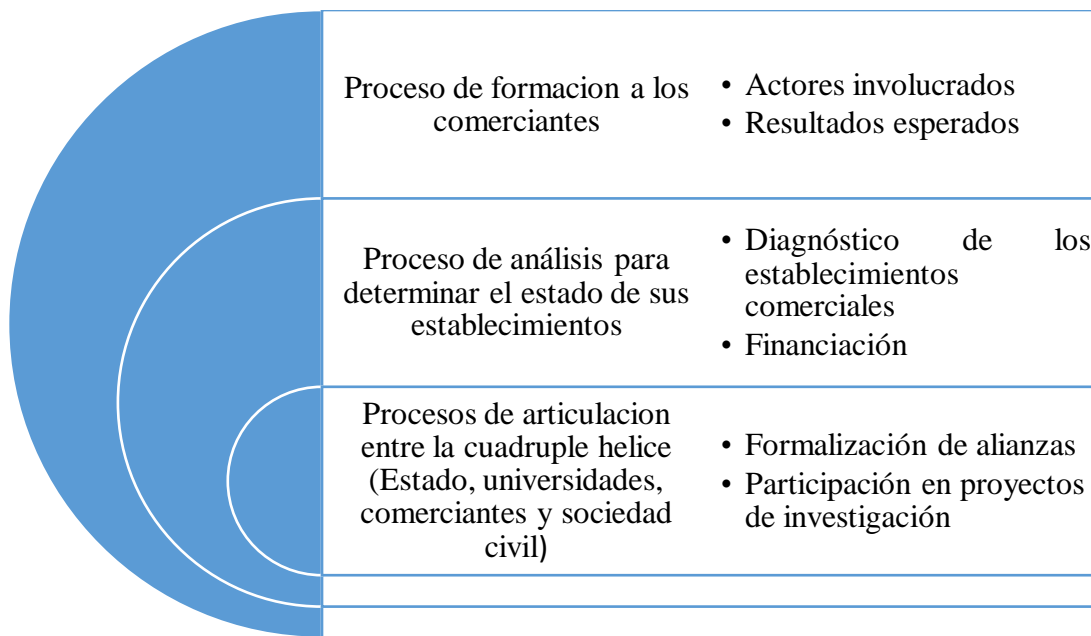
Proceso de formacion a los comerciantes

• Actores involucrados
• Resultados esperados

Proceso de análisis para determinar el estado de sus establecimientos

• Diagnóstico de los establecimientos comerciales
• Financiación

Procesos de articulacion entre la cuadruple helice (Estado, universidades, comerciantes y sociedad civil)

• Formalización de alianzas
• Participación en proyectos de investigación